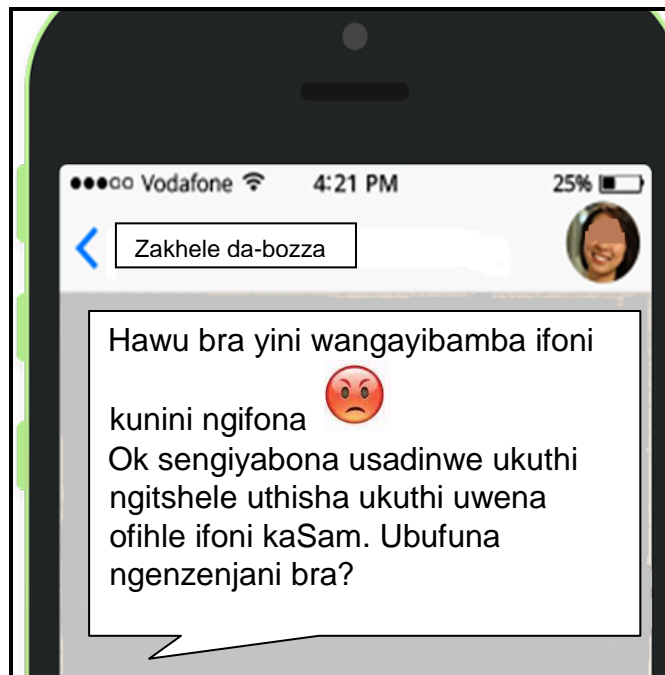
●●●○○ Vodafone 4:21 PM 25%

Zakhele da-bozza

Hawu bra yini wangayibamba ifoni kunini ngifona
Ok sengiyabona usadinwe ukuthi ngitshele uthisha ukuthi uwena ofihle ifoni kaSam. Ubufuna ngenzenjani bra?